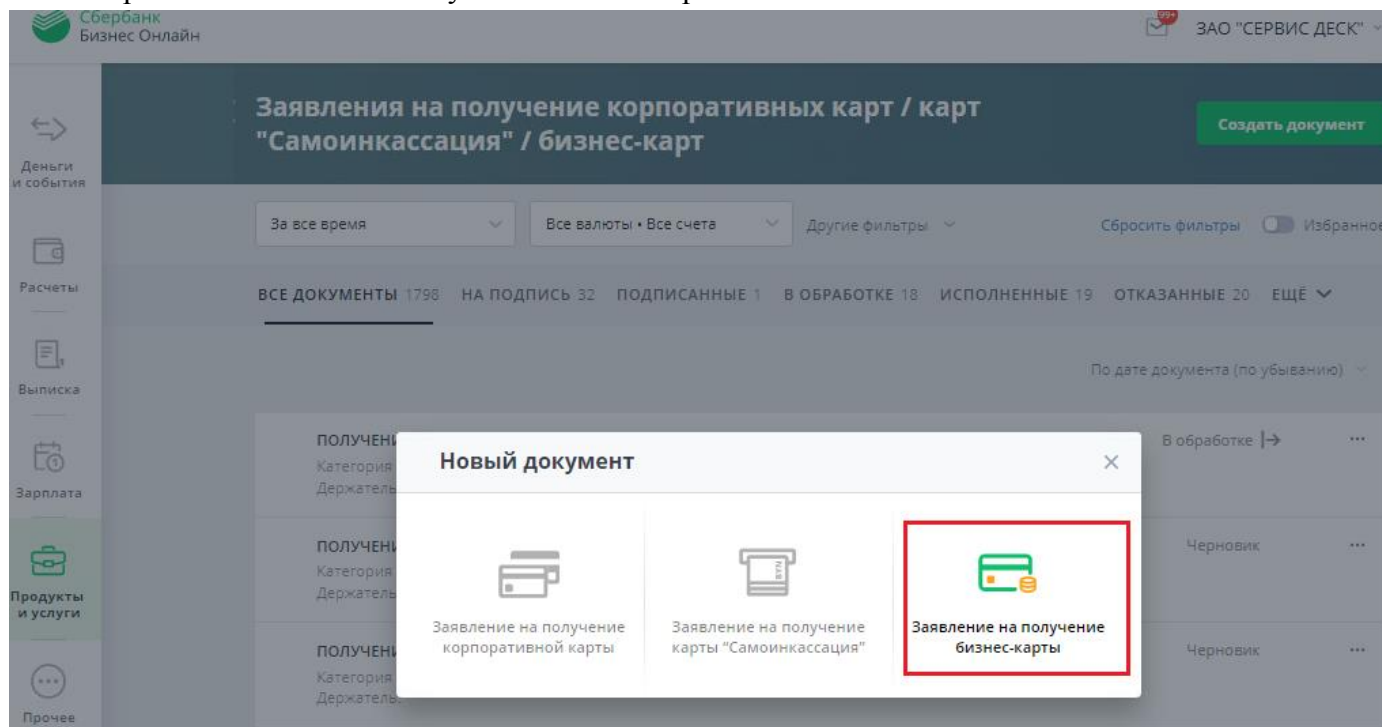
Сбербанк
Бизнес Онлайн

99+

ЗАО "СЕРВИС ДЕСК"

Деньги и события

Расчеты

Выписка

Зарплата

Продукты и услуги

Прочее

Заявления на получение корпоративных карт / карт "Самоинкассация" / бизнес-карт

Создать документ

За все время

Все валюты • Все счета

Другие фильтры

Сбросить фильтры

Избранное

ВСЕ ДОКУМЕНТЫ 1798 НА ПОДПИСЬ 32 ПОДПИСАННЫЕ 1 В ОБРАБОТКЕ 18 ИСПОЛНЕННЫЕ 19 ОТКАЗАННЫЕ 20 ЕЩЁ

По дате документа (по убыванию)

ПОЛУЧЕНИ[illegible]
Категория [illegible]
Держатель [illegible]

В обработке

ПОЛУЧЕНИ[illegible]
Категория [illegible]
Держатель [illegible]

Черновик

ПОЛУЧЕНИ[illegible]
Категория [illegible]
Держатель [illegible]

Черновик

Новый документ

Заявление на получение корпоративной карты

Заявление на получение карты "Самоинкассация"

Заявление на получение бизнес-карты